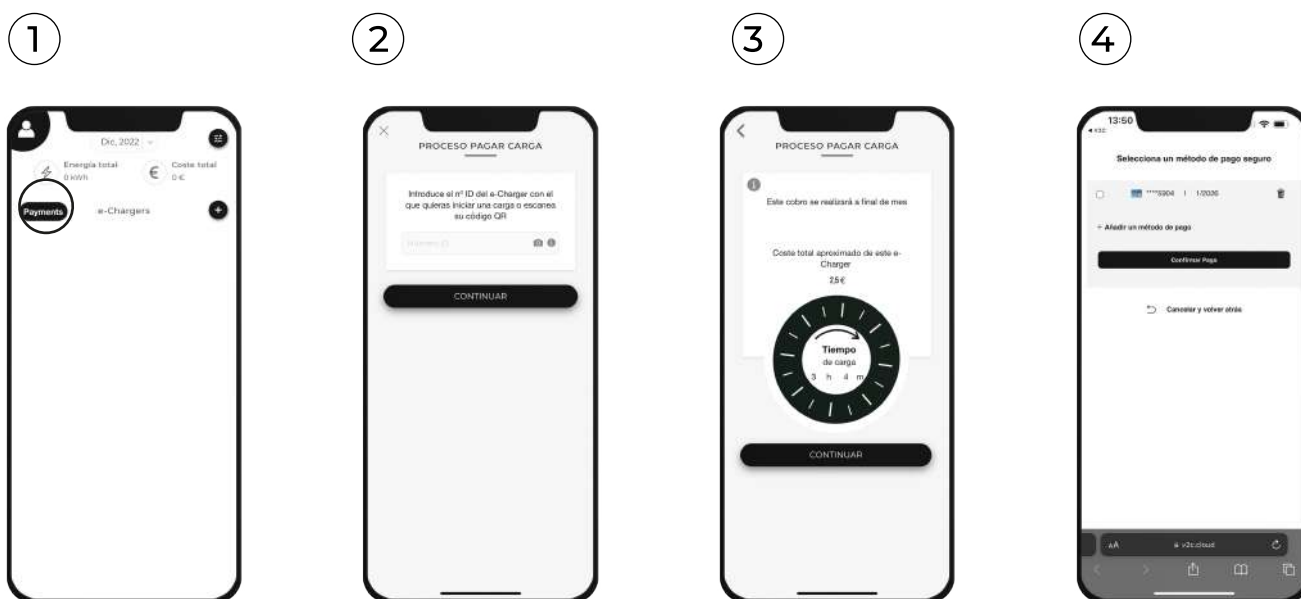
1

Dic, 2022

Energía total
0 kWh

Coste total
0 €

Payments

e-Chargers

2

PROCESO PAGAR CARGA

Introduce el nº ID del e-Charger con el que quieras iniciar una carga o escanea su código QR

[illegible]

CONTINUAR

3

PROCESO PAGAR CARGA

Este cobro se realizará a final de mes

Coste total aproximado de este e-Charger

2,5 €

Tiempo de carga

3 h 4 m

CONTINUAR

4

13:50

Selecciona un método de pago seguro

****5904 | 1/2026

+ Añadir un método de pago

Confirmar Pago

Cancelar y volver atrás

AA

v2c.cloud